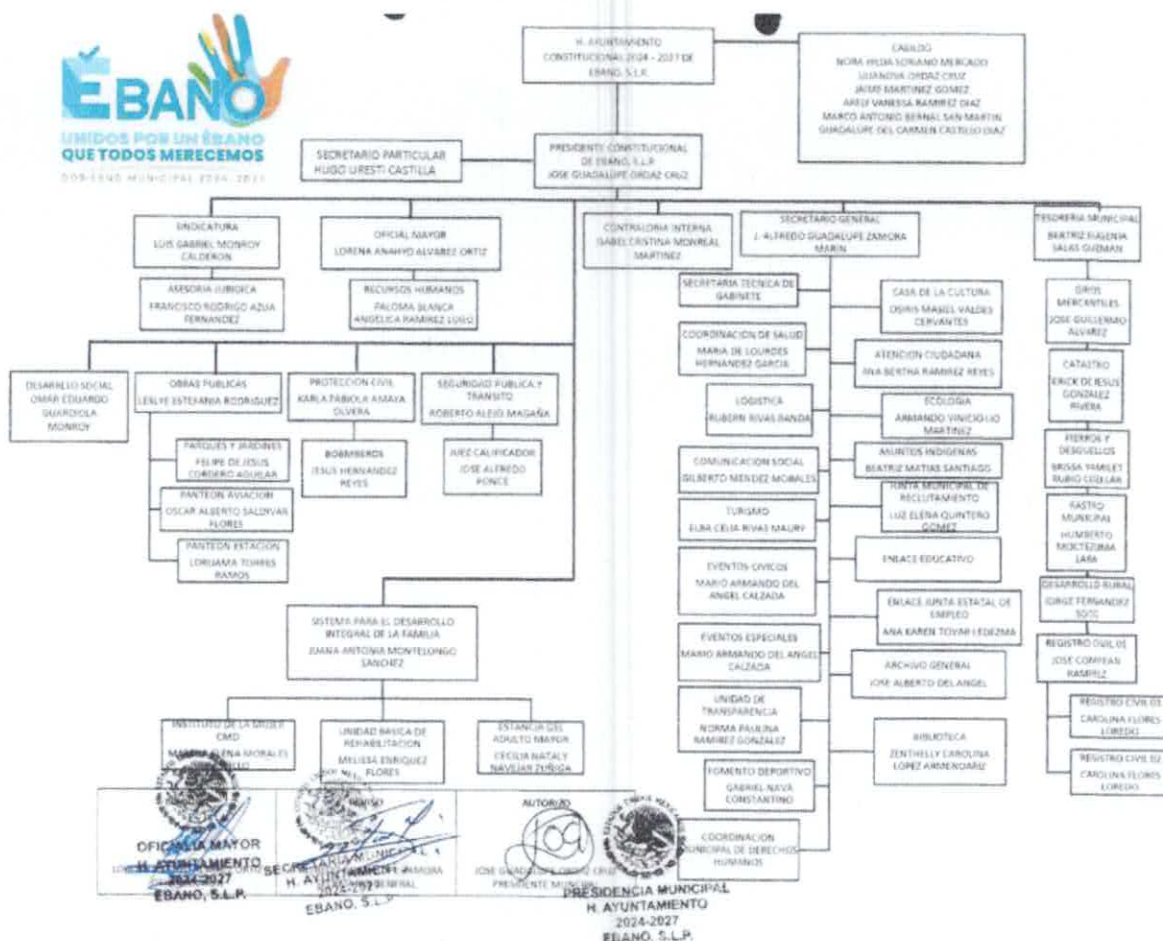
ÉBANO
UNIDOS POR UN ÉBANO QUE TODOS MERECEMOS
GOBIERNO MUNICIPAL 2024-2027

H. AYUNTAMIENTO CONSTITUCIONAL 2024 - 2027 DE EBANO, S.L.P.

CABILDO
NORA HILDA SORIANO MERCADO
GUADALUPE ORDAZ CRUZ
JAIME MARTINEZ GOMEZ
ARELY VANESSA RAMIREZ DIAZ
MARCO ANTONIO BERNAL SAN MARTIN
GUADALUPE DEL CARMEN CASTILLO DIAZ

SECRETARIO PARTICULAR
HUGO URESTI CASTILLA

PRESIDENTE CONSTITUCIONAL DE EBANO, S.L.P.
JOSE GUADALUPE ORDAZ CRUZ

SINDICATURA
LUIS GABRIEL MONROY CALDERON

ASESORIA JURIDICA
FRANCISCO RODRIGO AZUA FERNANDEZ

OFICIAL MAYOR
LORENA ANAHYD ALVAREZ ORTIZ

RECURSOS HUMANOS
PALOMA BLANCA ANGELICA RAMIREZ LUGO

CONTRALORIA INTERNA
GABEL CRISTINA MONREAL MARTINEZ

SECRETARIO GENERAL
J. ALFREDO GUADALUPE ZAMORA MARIN

TESORERIA MUNICIPAL
BEATRIZ EUGENIA SALAS GUZMAN

DESARROLLO SOCIAL
OMAR EDUARDO GUARDIOLA MONROY

OBRAS PUBLICAS
LESLYE ESTEFANIA RODRIGUEZ

PARQUES Y JARDINES
FELIPE DE JESUS CORDERO AGUILAR

PANTEON AVIACION
OSCAR ALBERTO SALDIVAR FLORES

PANTEON ESTACION
LORIJAMA TORRES RAMOS

PROTECCION CIVIL
KARLA FABIOLA AMAYA OLVERA

BOMBEROS
JESUS HERNANDEZ REYES

SEGURIDAD PUBLICA Y TRANSITO
ROBERTO ALEJO MAGAÑA

JUEZ CALIFICADOR
JOSE ALFREDO PONCE

SECRETARIA TECNICA DE GABINETE

COORDINACION DE SALUD
MARIA DE LOURDES HERNANDEZ GARCIA

LOGISTICA
RUBEN RIVAS BANDA

COMUNICACION SOCIAL
GILBERTO MENDEZ MORALES

TURISMO
ELBA CELIA RIVAS MAURY

EVENTOS CIVICOS
MARIO ARMANDO DEL ANGEL CALZADA

EVENTOS ESPECIALES
MARIO ARMANDO DEL ANGEL CALZADA

UNIDAD DE TRANSPARENCIA
NORMA PAULINA RAMIREZ GONZALEZ

FOMENTO DEPORTIVO
GABRIEL NAVA CONSTANTINO

COORDINACION MUNICIPAL DE DERECHOS HUMANOS

CASA DE LA CULTURA
OSIRIS MARIEL VALDES CERVANTES

ATENCION CIUDADANA
ANA BERTHA RAMIREZ REYES

ECOLOGIA
ARMANDO VINICIO LIO MARTINEZ

ASUNTOS INDIGENAS
BEATRIZ MATIAS SANTIAGO

JUNTA MUNICIPAL DE RECLUTAMIENTO
LUZ ELENA QUINTERO GOMEZ

ENLACE EDUCATIVO

ENLACE JUNTA ESTATAL DE EMPLEO
ANA KAREN TOVAR LEDEZMA

ARCHIVO GENERAL
JOSE ALBERTO DEL ANGEL

BIBLIOTECA
ZENTHELLY CAROLINA LOPEZ ARMENDARIZ

GIROS MERCANTILES
JOSE GUILLERMO ALVAREZ

CATASTRO
ERICK DE JESUS GONZALEZ RIVERA

FIERROS Y DEGUELLOS
BRISSA YAMILET RUBIO CUELLAR

RASTRO MUNICIPAL
HUMBERTO MOCTEZUMA LARA

DESARROLLO RURAL
JORGE FERNANDEZ SOTO

REGISTRO CIVIL 01
JOSE CORREAN RAMIREZ

REGISTRO CIVIL 03
CAROLINA FLORES LOREDO

REGISTRO CIVIL 02
CAROLINA FLORES LOREDO

SISTEMA PARA EL DESARROLLO INTEGRAL DE LA FAMILIA
JUANA ANTONIA MONTELONGO SANCHEZ

INSTITUTO DE LA MUJER CMD
MARIA ELENA MORALES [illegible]

UNIDAD BASICA DE REHABILITACION
MELISSA ENRIQUEZ FLORES

ESTANCIA DEL ADULTO MAYOR
CECILIA NATALY NAVEJAR ZUÑIGA

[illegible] REVISO AUTORIZO

OFICIALIA MAYOR
H. AYUNTAMIENTO
2024-2027
EBANO, S.L.P.

SECRETARIA MUNICIPAL
H. AYUNTAMIENTO
2024-2027
EBANO, S.L.P.
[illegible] ZAMORA
SECRETARIO GENERAL

JOSE GUADALUPE ORDAZ CRUZ
PRESIDENTE MUNICIPAL

PRESIDENCIA MUNICIPAL
H. AYUNTAMIENTO
2024-2027
EBANO, S.L.P.